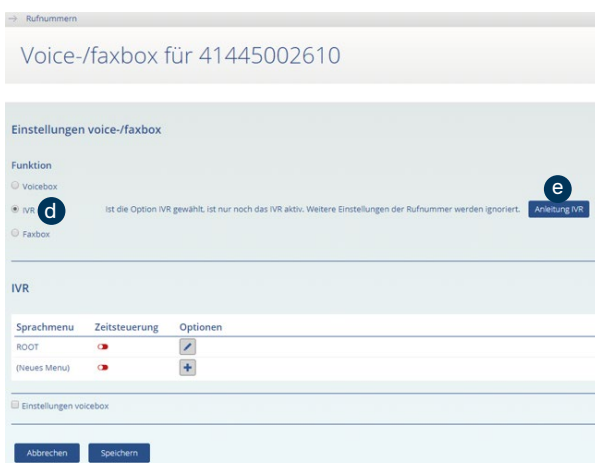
→ Rufnummern

Voice-/faxbox für 41445002610

Einstellungen voice-/faxbox

Funktion

Voicebox

IVR d Ist die Option IVR gewählt, ist nur noch das IVR aktiv. Weitere Einstellungen der Rufnummer werden ignoriert. e Anleitung IVR

Faxbox

IVR

| Sprachmenu | Zeitsteuerung | Optionen |
|---|---|---|
| ROOT | | |
| (Neues Menu) | | |

Einstellungen voicebox

Abbrechen Speichern